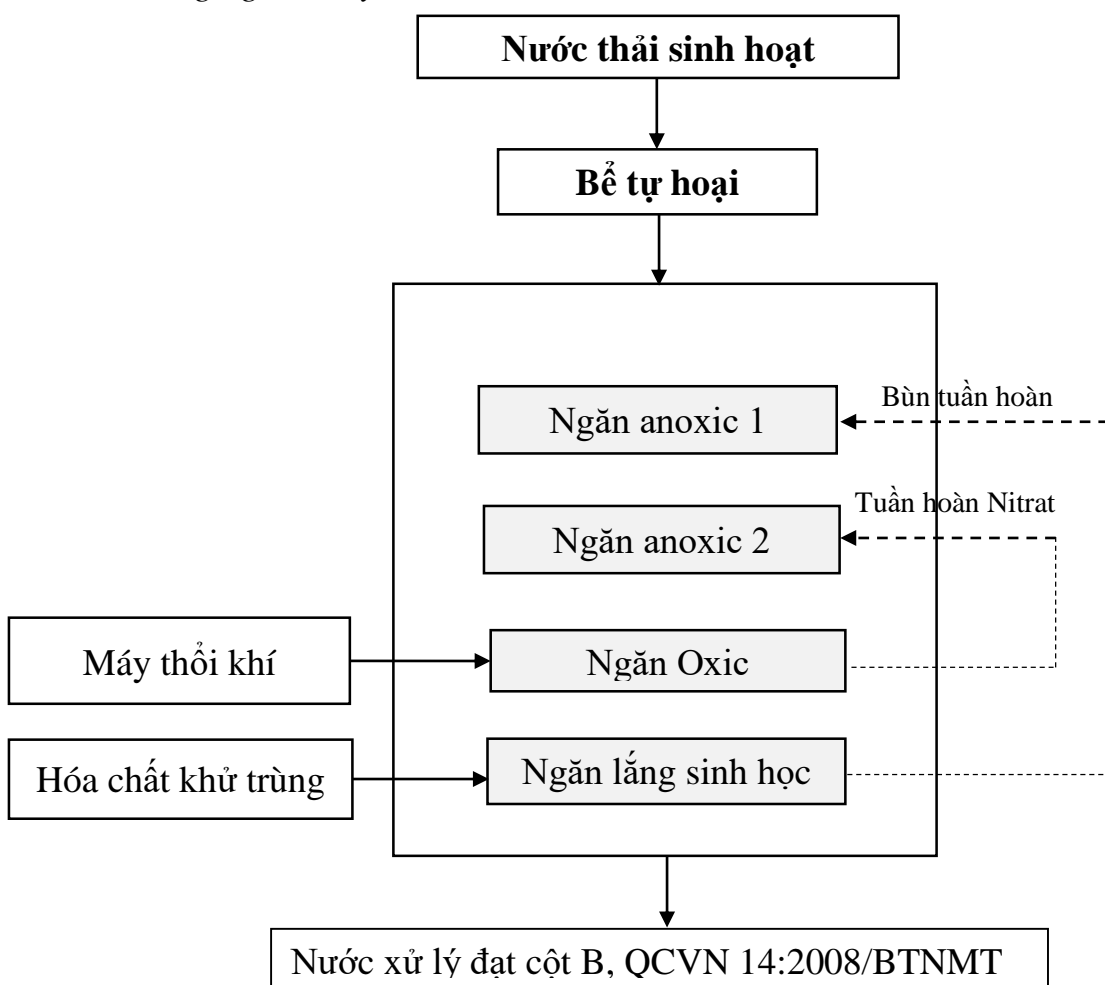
Nước thải sinh hoạt

Bể tự hoại

Bùn tuần hoàn

Ngăn anoxic 1

Tuần hoàn Nitrat

Ngăn anoxic 2

Máy thổi khí

Ngăn Oxic

Hóa chất khử trùng

Ngăn lắng sinh học

Nước xử lý đạt cột B, QCVN 14:2008/BTNMT